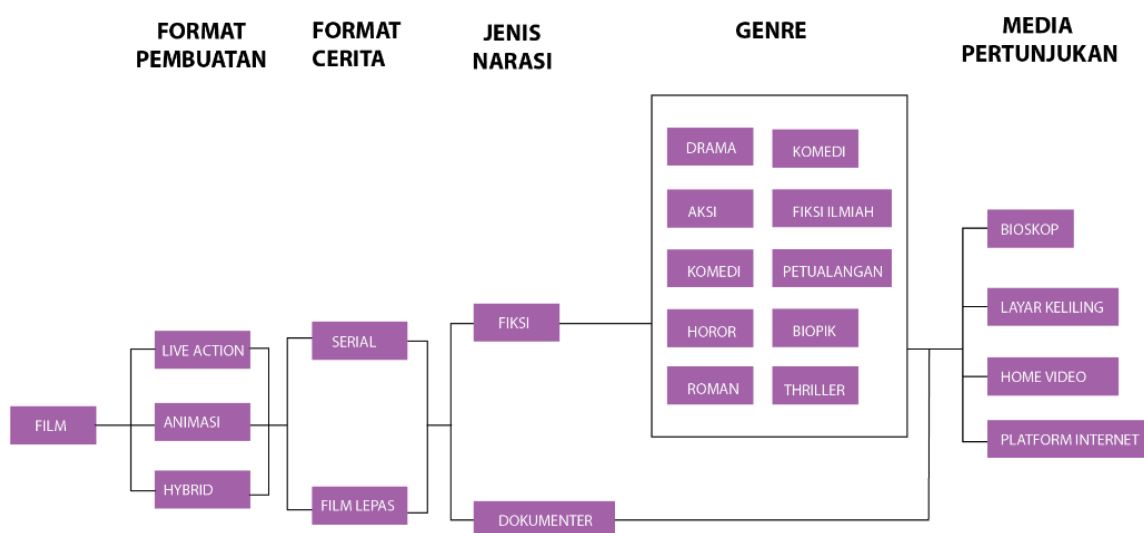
FORMAT PEMBUATAN

FORMAT CERITA

JENIS NARASI

GENRE

MEDIA PERTUNJUKAN

FILM

LIVE ACTION

ANIMASI

HYBRID

SERIAL

FILM LEPAS

FIKSI

DOKUMENTER

DRAMA

KOMEDI

AKSI

FIKSI ILMIAH

KOMEDI

PETUALANGAN

HOROR

BIOPIK

ROMAN

THRILLER

BIOSKOP

LAYAR KELILING

HOME VIDEO

PLATFORM INTERNET